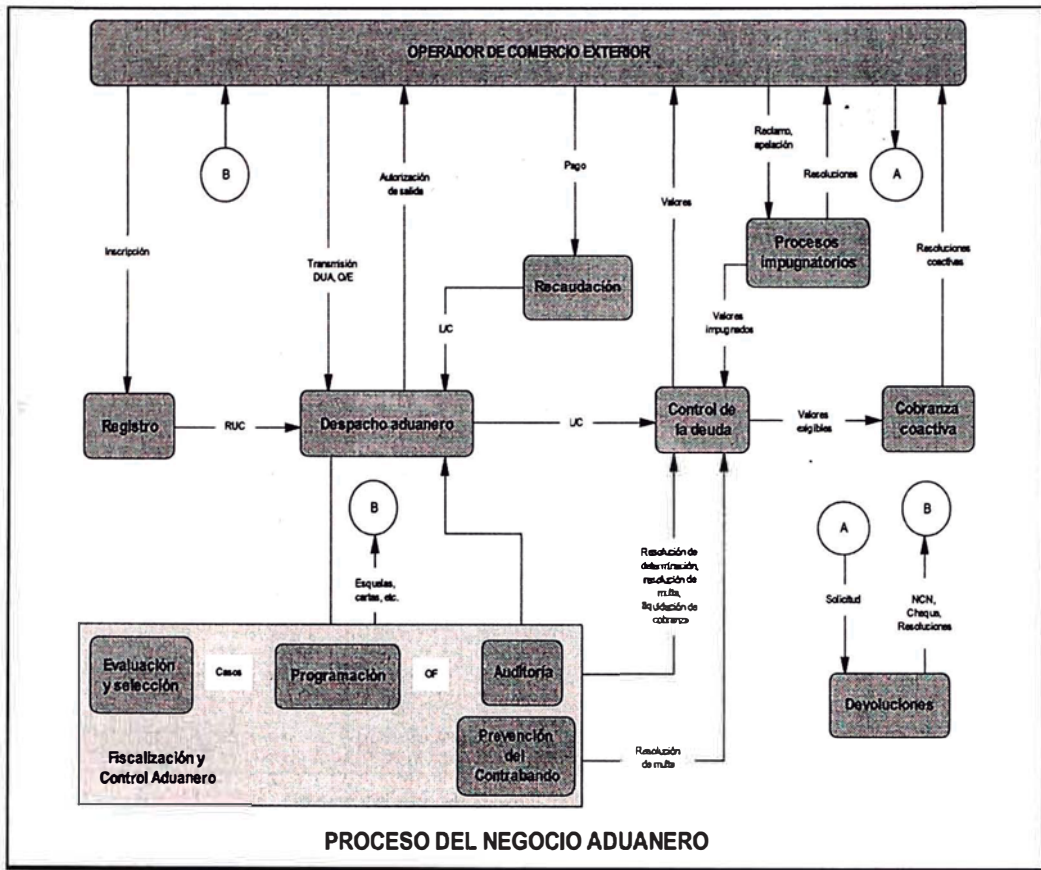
OPERADOR DE COMERCIO EXTERIOR

B

Inscripción

Transmisión DUA, O/E

Autorización de salida

Pago

Valores

Reclamo, apelación

Resoluciones

A

Resoluciones coactivas

Recaudación

Procesos impugnatorios

LIC

Valores impugnados

Registro

RUC

Despacho aduanero

LIC

Control de la deuda

Valores exigibles

Cobranza coactiva

B

Esquelas, cartas, etc.

Resolución de determinación, resolución de multa, liquidación de cobranza

A

B

Solicitud

NCN, Cheque, Resoluciones

Evaluación y selección

Casos

Programación

OF

Auditoría

Devoluciones

Fiscalización y Control Aduanero

Prevención del Contrabando

Resolución de multa

PROCESO DEL NEGOCIO ADUANERO